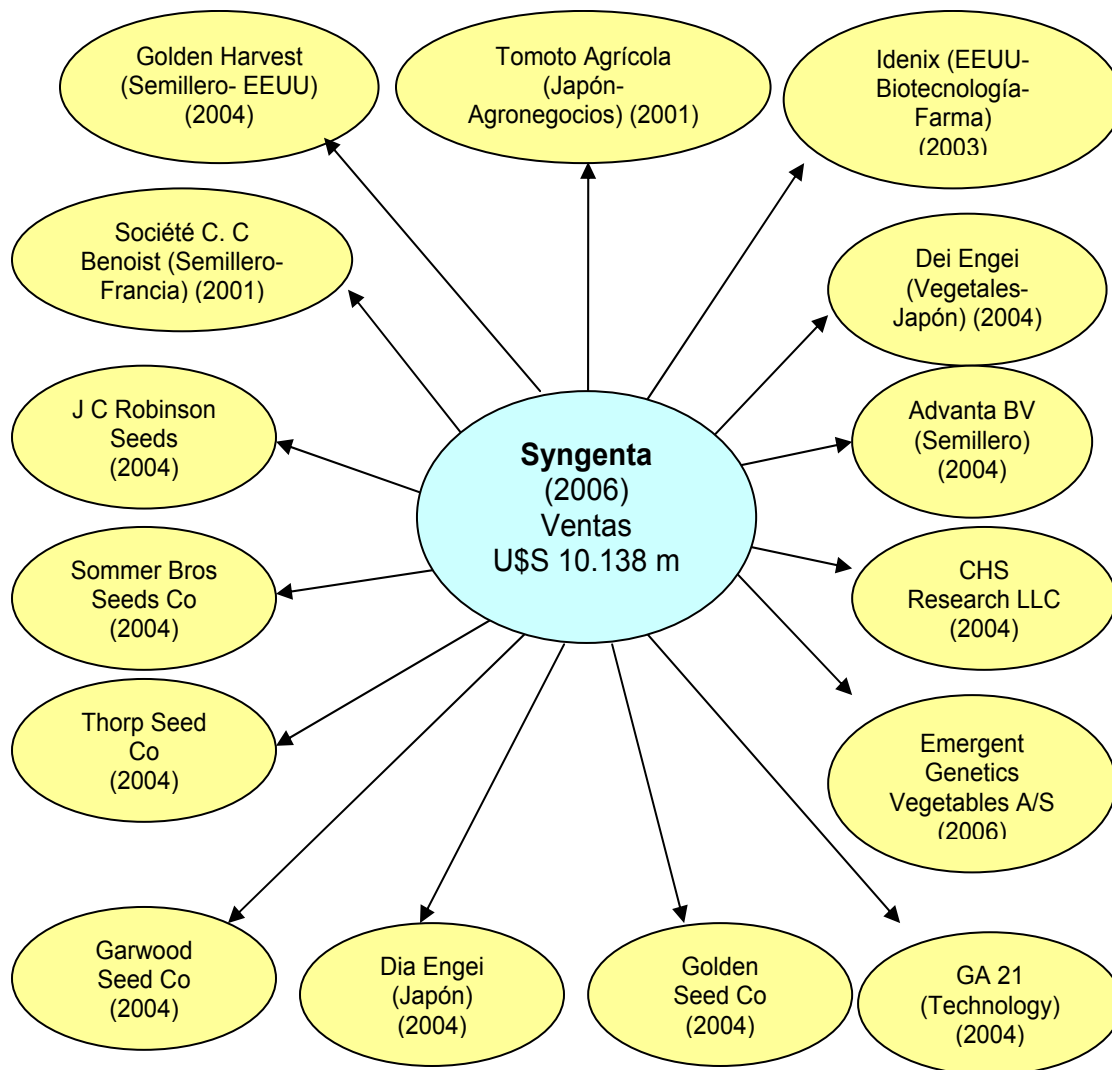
Golden Harvest (Semillero- EEUU) (2004)

Tomoto Agrícola (Japón- Agronegocios) (2001)

Idenix (EEUU- Biotecnología- Farma) (2003)

Société C. C Benoist (Semillero- Francia) (2001)

Dei Engei (Vegetales- Japón) (2004)

J C Robinson Seeds (2004)

**Syngenta** (2006) Ventas U$S 10.138 m

Advanta BV (Semillero) (2004)

Sommer Bros Seeds Co (2004)

CHS Research LLC (2004)

Thorp Seed Co (2004)

Emergent Genetics Vegetables A/S (2006)

Garwood Seed Co (2004)

Dia Engei (Japón) (2004)

Golden Seed Co (2004)

GA 21 (Technology) (2004)